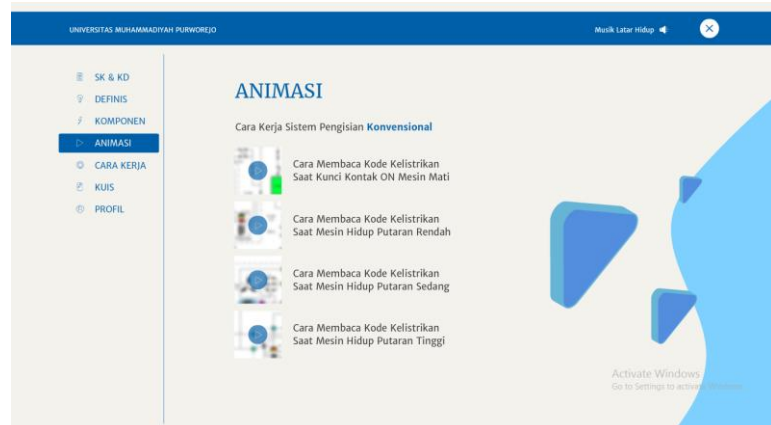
UNIVERSITAS MUHAMMADIYAH PURWOREJO

Musik Latar Hidup

SK & KD
DEFINISI
KOMPONEN
ANIMASI
CARA KERJA
KUIS
PROFIL

ANIMASI

Cara Kerja Sistem Pengisian Konvensional

Cara Membaca Kode Kelistrikan Saat Kunci Kontak ON Mesin Mati

Cara Membaca Kode Kelistrikan Saat Mesin Hidup Putaran Rendah

Cara Membaca Kode Kelistrikan Saat Mesin Hidup Putaran Sedang

Cara Membaca Kode Kelistrikan Saat Mesin Hidup Putaran Tinggi

Activate Windows
Go to Settings to activate Windows.